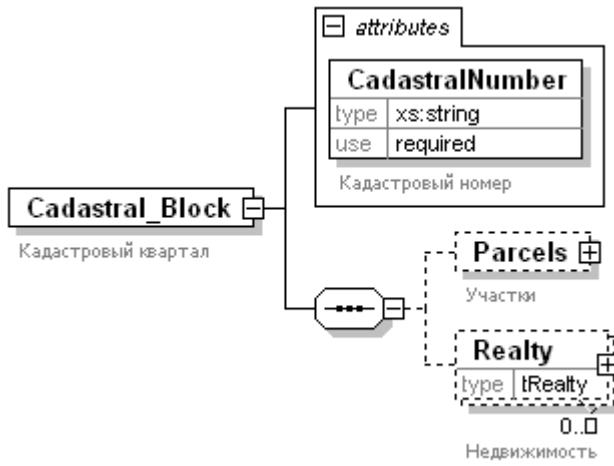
attributes

CadastralNumber

| type | xs:string |
|---|---|
| use | required |

Кадастровый номер

Cadastral_Block

Кадастровый квартал

Parcels

Участки

Realty

| type | tRealty |
|---|---|

0..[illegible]

Недвижимость